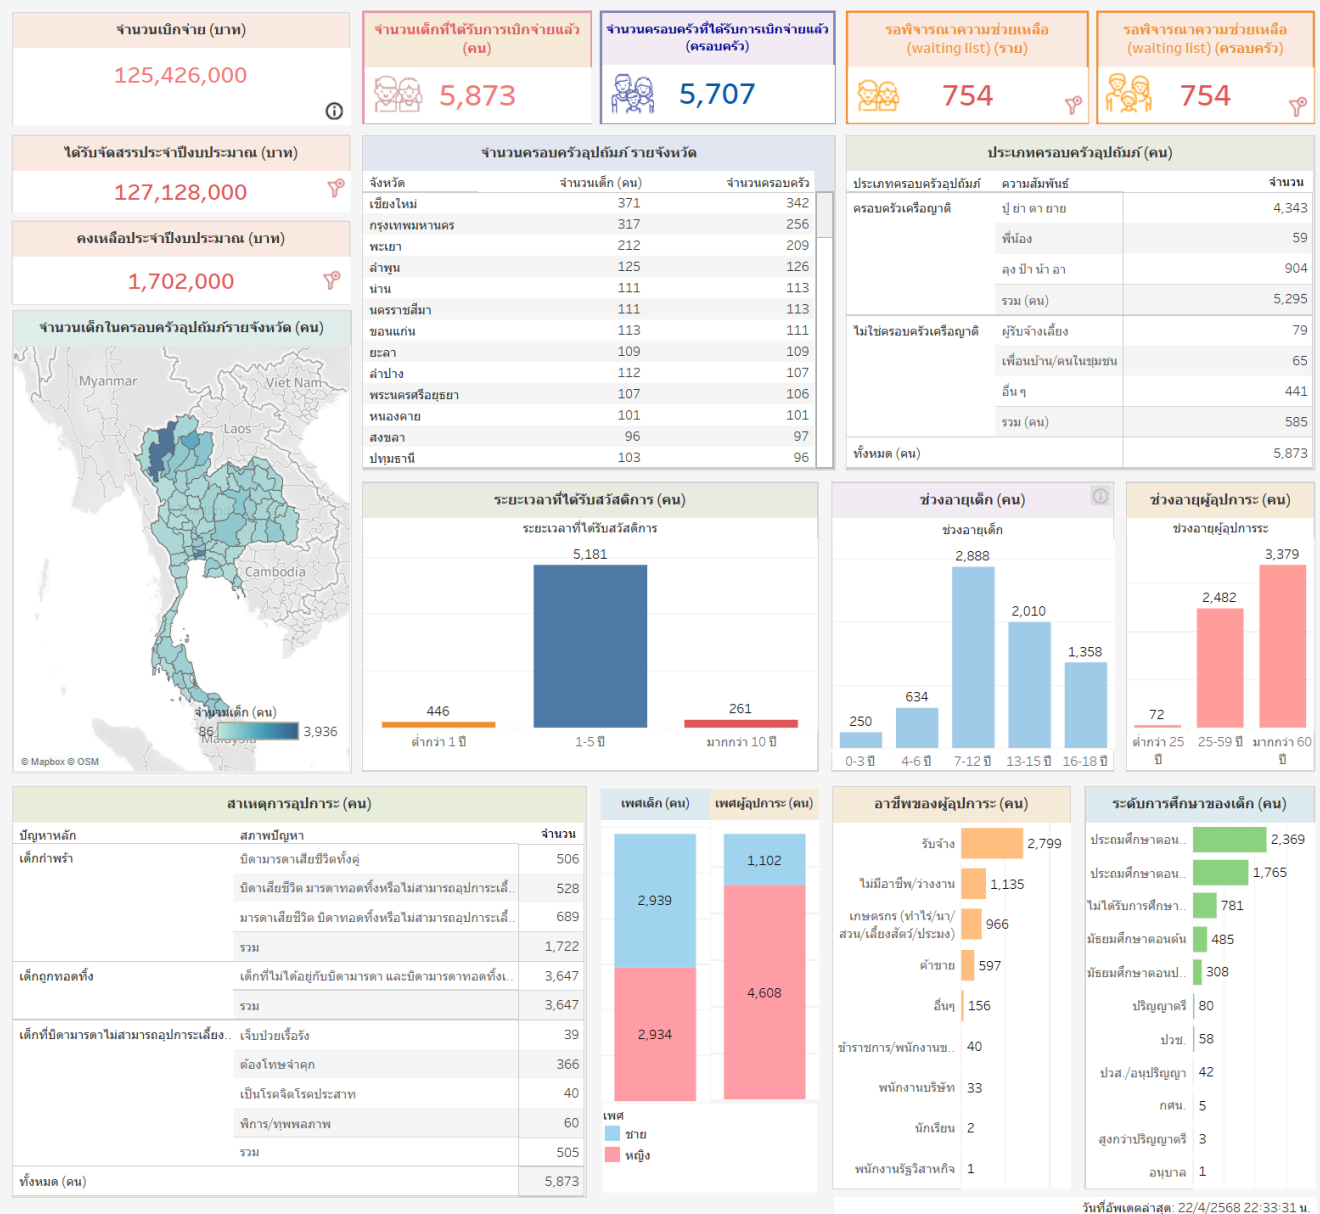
จำนวนเบิกจ่าย (บาท)
125,426,000

จำนวนเด็กที่ได้รับการเบิกจ่ายแล้ว (คน)
5,873

จำนวนครอบครัวที่ได้รับการเบิกจ่ายแล้ว (ครอบครัว)
5,707

รอพิจารณาความช่วยเหลือ (waiting list) (ราย)
754

รอพิจารณาความช่วยเหลือ (waiting list) (ครอบครัว)
754

ได้รับจัดสรรประจำปีงบประมาณ (บาท)
127,128,000

คงเหลือประจำปีงบประมาณ (บาท)
1,702,000

จำนวนเด็กในครอบครัวอุปถัมภ์รายจังหวัด (คน)
Myanmar
Viet Nam
Laos
Cambodia
Malaysia
จำนวนเด็ก (คน)
86
3,936
© Mapbox © OSM

จำนวนครอบครัวอุปถัมภ์ รายจังหวัด

| จังหวัด | จำนวนเด็ก (คน) | จำนวนครอบครัว |
|---|---|---|
| เชียงใหม่ | 371 | 342 |
| กรุงเทพมหานคร | 317 | 256 |
| พะเยา | 212 | 209 |
| ลำพูน | 125 | 126 |
| น่าน | 111 | 113 |
| นครราชสีมา | 111 | 113 |
| ขอนแก่น | 113 | 111 |
| ยะลา | 109 | 109 |
| ลำปาง | 112 | 107 |
| พระนครศรีอยุธยา | 107 | 106 |
| หนองคาย | 101 | 101 |
| สงขลา | 96 | 97 |
| ปทุมธานี | 103 | 96 |

ประเภทครอบครัวอุปถัมภ์ (คน)

| ประเภทครอบครัวอุปถัมภ์ | ความสัมพันธ์ | จำนวน |
|---|---|---|
| ครอบครัวเครือญาติ | ปู่ ย่า ตา ยาย | 4,343 |
| | พี่น้อง | 59 |
| | ลุง ป้า น้า อา | 904 |
| | รวม (คน) | 5,295 |
| ไม่ใช่ครอบครัวเครือญาติ | ผู้รับจ้างเลี้ยง | 79 |
| | เพื่อนบ้าน/คนในชุมชน | 65 |
| | อื่น ๆ | 441 |
| | รวม (คน) | 585 |
| ทั้งหมด (คน) | | 5,873 |

ระยะเวลาที่ได้รับสวัสดิการ (คน)
ระยะเวลาที่ได้รับสวัสดิการ
446
5,181
261
ต่ำกว่า 1 ปี
1-5 ปี
มากกว่า 10 ปี

ช่วงอายุเด็ก (คน)
ช่วงอายุเด็ก
250
634
2,888
2,010
1,358
0-3 ปี
4-6 ปี
7-12 ปี
13-15 ปี
16-18 ปี

ช่วงอายุผู้อุปการะ (คน)
ช่วงอายุผู้อุปการะ
72
2,482
3,379
ต่ำกว่า 25 ปี
25-59 ปี
มากกว่า 60 ปี

สาเหตุการอุปการะ (คน)

| ปัญหาหลัก | สภาพปัญหา | จำนวน |
|---|---|---|
| เด็กกำพร้า | บิดามารดาเสียชีวิตทั้งคู่ | 506 |
| | บิดาเสียชีวิต มารดาทอดทิ้งหรือไม่สามารถอุปการะเลี้.. | 528 |
| | มารดาเสียชีวิต บิดาทอดทิ้งหรือไม่สามารถอุปการะเลี้.. | 689 |
| | รวม | 1,722 |
| เด็กถูกทอดทิ้ง | เด็กที่ไม่ได้อยู่กับบิดามารดา และบิดามารดาทอดทิ้ง.. | 3,647 |
| | รวม | 3,647 |
| เด็กที่บิดามารดาไม่สามารถอุปการะเลี้ยง.. | เจ็บป่วยเรื้อรัง | 39 |
| | ต้องโทษจำคุก | 366 |
| | เป็นโรคจิตโรคประสาท | 40 |
| | พิการ/ทุพพลภาพ | 60 |
| | รวม | 505 |
| ทั้งหมด (คน) | | 5,873 |

เพศเด็ก (คน)
2,939
2,934
เพศผู้อุปการะ (คน)
1,102
4,608
เพศ
ชาย
หญิง

อาชีพของผู้อุปการะ (คน)
รับจ้าง 2,799
ไม่มีอาชีพ/ว่างงาน 1,135
เกษตรกร (ทำไร่/นา/สวน/เลี้ยงสัตว์/ประมง) 966
ค้าขาย 597
อื่นๆ 156
ข้าราชการ/พนักงานข.. 40
พนักงานบริษัท 33
นักเรียน 2
พนักงานรัฐวิสาหกิจ 1

ระดับการศึกษาของเด็ก (คน)
ประถมศึกษาตอน.. 2,369
ประถมศึกษาตอน.. 1,765
ไม่ได้รับการศึกษา.. 781
มัธยมศึกษาตอนต้น 485
มัธยมศึกษาตอนป.. 308
ปริญญาตรี 80
ปวช. 58
ปวส./อนุปริญญา 42
กศน. 5
สูงกว่าปริญญาตรี 3
อนุบาล 1

วันที่อัพเดตล่าสุด: 22/4/2568 22:33:31 น.